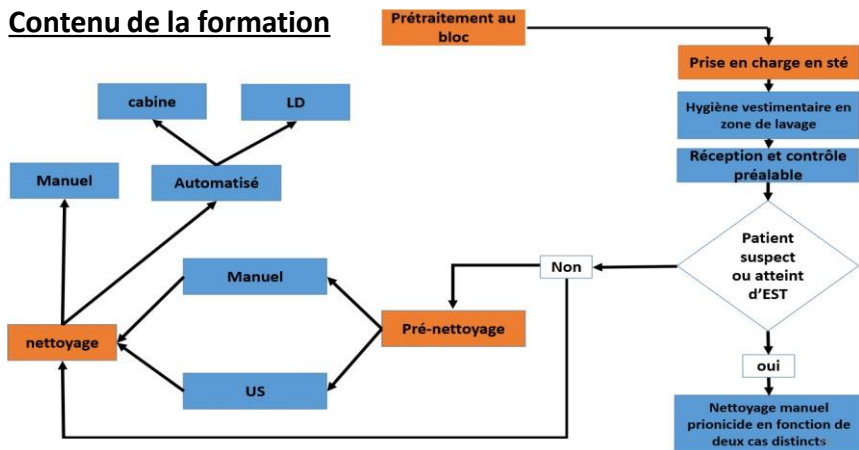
Contenu de la formation

Prétraitement au bloc

Prise en charge en sté

Hygiène vestimentaire en zone de lavage

Réception et contrôle préalable

Patient suspect ou atteint d'EST

Non

oui

Nettoyage manuel prionicide en fonction de deux cas distincts

Pré-nettoyage

Manuel

US

nettoyage

Manuel

Automatisé

cabine

LD